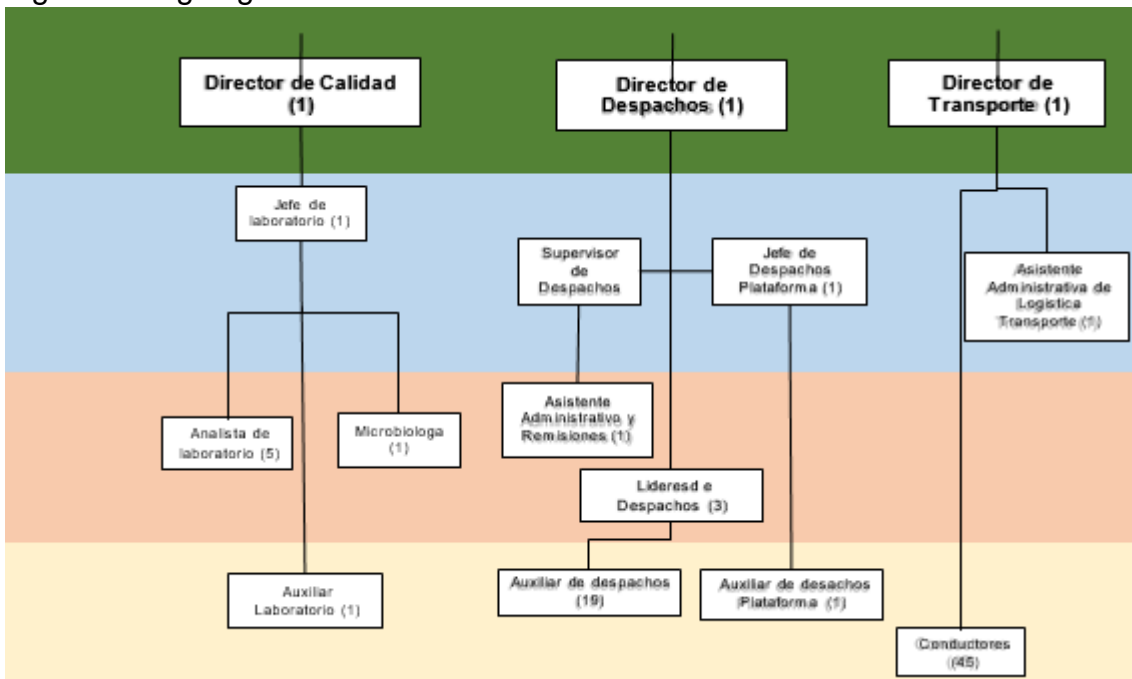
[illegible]

Director de Calidad (1)

Director de Despachos (1)

Director de Transporte (1)

Jefe de laboratorio (1)

Supervisor de Despachos

Jefe de Despachos Plataforma (1)

Asistente Administrativa de Logistica Transporte (1)

Analista de laboratorio (5)

Microbiologa (1)

Asistente Administrativo y Remisiones (1)

Lideresd e Despachos (3)

Auxiliar Laboratorio (1)

Auxiliar de despachos (19)

Auxiliar de desachos Plataforma (1)

Conductores (45)